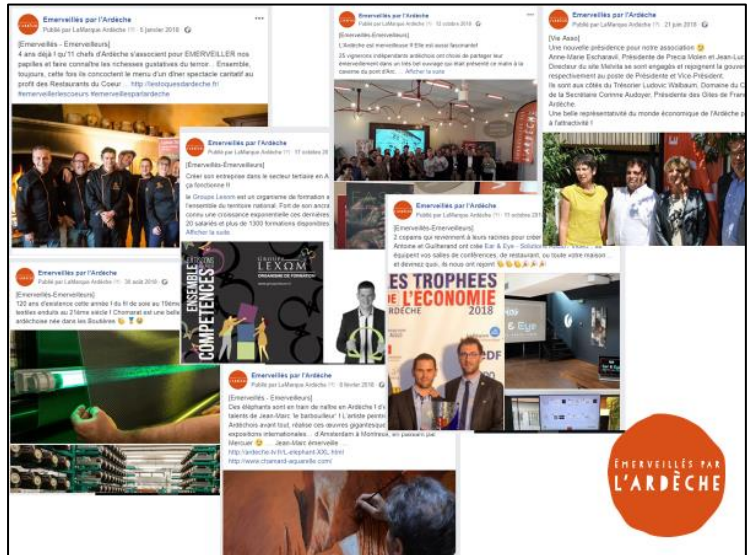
Emerveillés par l'Ardèche
Publié par LaMarque Ardèche · 5 janvier 2018

[Emerveillés - Emerveilleurs]
4 ans déjà ! Ils sont 11 chefs d'Ardèche s'associent pour EMERVEILLER nos papilles et faire connaître les richesses gustatives du terroir... Ensemble, toujours, cette fois ils concoctent le menu d'un dîner spectacle caritatif au profit des Restaurants du Coeur ... http://lestoquesdardeche.fr/
#emerveillerlescoeurs #emerveillesparlardeche

Emerveillés par l'Ardèche
Publié par LaMarque Ardèche · 17 octobre 2018

[Emerveillés - Emerveilleurs]
L'Ardèche est merveilleuse !! Elle est aussi fascinante!
25 vignerons indépendants ardéchois ont choisi de partager leur émerveillement dans un très bel ouvrage qui était présenté ce matin à la caverne du pont d'Arc ... Afficher la suite

Emerveillés par l'Ardèche
Publié par LaMarque Ardèche · 21 juin 2018

[Vie Asso]
Une nouvelle présidence pour notre association
Anne-Marie Escharavil, Présidente de Precia Molen et Jean-Luc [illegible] Directeur du site Mehrite se sont engagés et rejoignent la gouvern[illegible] respectivement au poste de Présidente et Vice-Président.
Ils sont aux côtés du Trésorier Ludovic Walbaum, Domaine du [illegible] de la Secrétaire Corinne Audoyer, Présidente des Gîtes de Fran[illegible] Ardèche.
Une belle représentativité du monde économique de l'Ardèche p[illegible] à l'attractivité !

Emerveillés par l'Ardèche
Publié par LaMarque Ardèche · 17 octobre 20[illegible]

[Emerveillés-Emerveilleurs]
Créer son entreprise dans le secteur tertiaire en A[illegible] ça fonctionne !!
le Groupe Lexom est un organisme de formation s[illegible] l'ensemble du territoire national. Fort de son ancr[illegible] connu une croissance exponentielle ces dernières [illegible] 20 salariés et plus de 1300 formations dispensées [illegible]
Afficher la suite

ENSEMBLE DÉVELOPPONS VOS COMPÉTENCES
GROUPE LEXOM ORGANISME DE FORMATION

Emerveillés par l'Ardèche
Publié par LaMarque Ardèche · 30 août 2018

[Emerveillés-Emerveilleurs]
120 ans d'existence cette année ! du fil de soie au 19ème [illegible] textiles enduits au 21ème siècle ! Chomarat est une belle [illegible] ardéchoise née dans les Boutières

Emerveillés par l'Ardèche
Publié par LaMarque Ardèche

[Emerveillés-Emerveilleurs]
2 copains qui reviennent à leurs racines pour créer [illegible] Antoine et Guillerand ont créé Ear & Eye - Solutions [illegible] équipent vos salles de conférences, de restaurant, ou toute votre maison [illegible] et devinez quoi.. ils vous ont rejoint

LES TROPHEES DE L'ÉCONOMIE ARDÈCHE 2018

Emerveillés par l'Ardèche
Publié par LaMarque Ardèche · 6 février 2018

[Emerveillés - Emerveilleurs]
Des éléphants sont en train de naître en Ardèche ! d'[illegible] talents de Jean-Marc, le barbouilleur ! L'artiste peintre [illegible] Ardéchois avant tout, réalise ces oeuvres gigantesques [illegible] expositions internationales... d'Amsterdam à Montréal, en passant par Mercuer ... Jean-Marc émerveille
http://ardeche.tv/L-elephant-XXL.html
http://www.chomard-aquarelle.com/

ÉMERVEILLÉS PAR L'ARDÈCHE